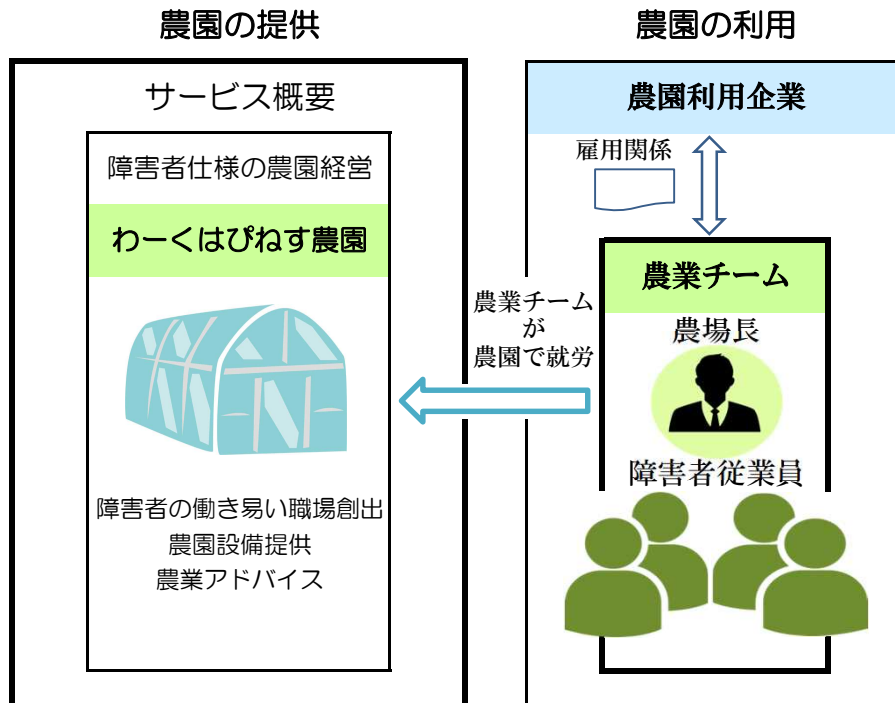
農園の提供

サービス概要

障害者仕様の農園経営

わーくはぴねす農園

障害者の働き易い職場創出
農園設備提供
農業アドバイス

農業チーム
が
農園で就労

農園の利用

農園利用企業

雇用関係

農業チーム

農場長

障害者従業員